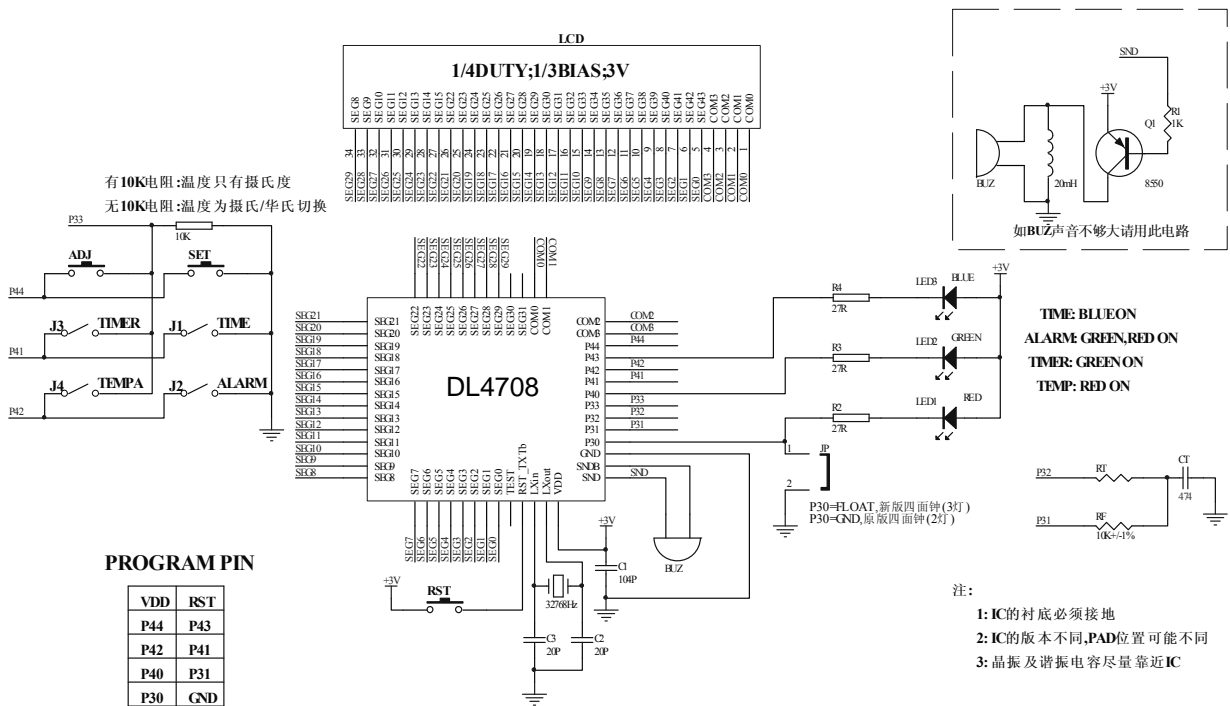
LCD
1/4DUTY;1/3BIAS;3V

SEG8 SEG9 SEG10 SEG11 SEG12 SEG13 SEG14 SEG15 SEG22 SEG23 SEG24 SEG25 SEG26 SEG27 SEG28 SEG29 SEG30 SEG31 SEG32 SEG33 SEG34 SEG35 SEG36 SEG37 SEG38 SEG39 SEG40 SEG41 SEG42 SEG43 COM3 COM2 COM1 COM0

34 33 32 31 30 29 28 27 26 25 24 23 22 21 20 19 18 17 16 15 14 13 12 11 10 9 8 7 6 5 4 3 2 1

SEG29 SEG28 SEG27 SEG26 SEG25 SEG24 SEG23 SEG22 SEG21 SEG20 SEG19 SEG18 SEG17 SEG16 SEG15 SEG14 SEG13 SEG12 SEG11 SEG10 SEG9 SEG8 SEG7 SEG6 SEG5 SEG4 SEG3 SEG2 SEG1 SEG0 COM3 COM2 COM1 COM0

SND
+3V
R1
1K
Q1
BUZ
20mH
8550
如BUZ声音不够大请用此电路

有10K电阻:温度只有摄氏度
无10K电阻:温度为摄氏/华氏切换

P33
10K
ADJ
SET
P44
J3 TIMER
J1 TIME
P41
J4 TEMPA
J2 ALARM
P42

SEG22 SEG23 SEG24 SEG25 SEG26 SEG27 SEG28 SEG29 COM0 COM1

SEG21 SEG20 SEG19 SEG18 SEG17 SEG16 SEG15 SEG14 SEG13 SEG12 SEG11 SEG10 SEG9 SEG8

SEG22 SEG23 SEG24 SEG25 SEG26 SEG27 SEG28 SEG29 SEG30 SEG31 COM0 COM1

SEG21 SEG20 SEG19 SEG18 SEG17 SEG16 SEG15 SEG14 SEG13 SEG12 SEG11 SEG10 SEG9 SEG8

DL4708

COM2 COM3 P44 P43 P42 P41 P40 P33 P32 P31 P30 GND SNDB SND

COM2 COM3 P44 P42 P41 P33 P32 P31 SND

SEG7 SEG6 SEG5 SEG4 SEG3 SEG2 SEG1 SEG0 TEST RST_TXTb LXin LXout VDD

SEG7 SEG6 SEG5 SEG4 SEG3 SEG2 SEG1 SEG0

R4 27R LED3 BLUE
R3 27R LED2 GREEN
R2 27R LED1 RED
+3V

TIME: BLUE ON
ALARM: GREEN,RED ON
TIMER: GREEN ON
TEMP: RED ON

JP
1
2
P30=FLOAT,新版四面钟(3灯)
P30=GND,原版四面钟(2灯)

P32 RT CT 474
P31 RF 10K+/-1%

+3V
C1 104P
BUZ
+3V
RST
32768Hz
C3 20P
C2 20P

PROGRAM PIN

| VDD | RST |
|---|---|
| P44 | P43 |
| P42 | P41 |
| P40 | P31 |
| P30 | GND |

注:
1: IC的衬底必须接地
2: IC的版本不同,PAD位置可能不同
3: 晶振及谐振电容尽量靠近IC